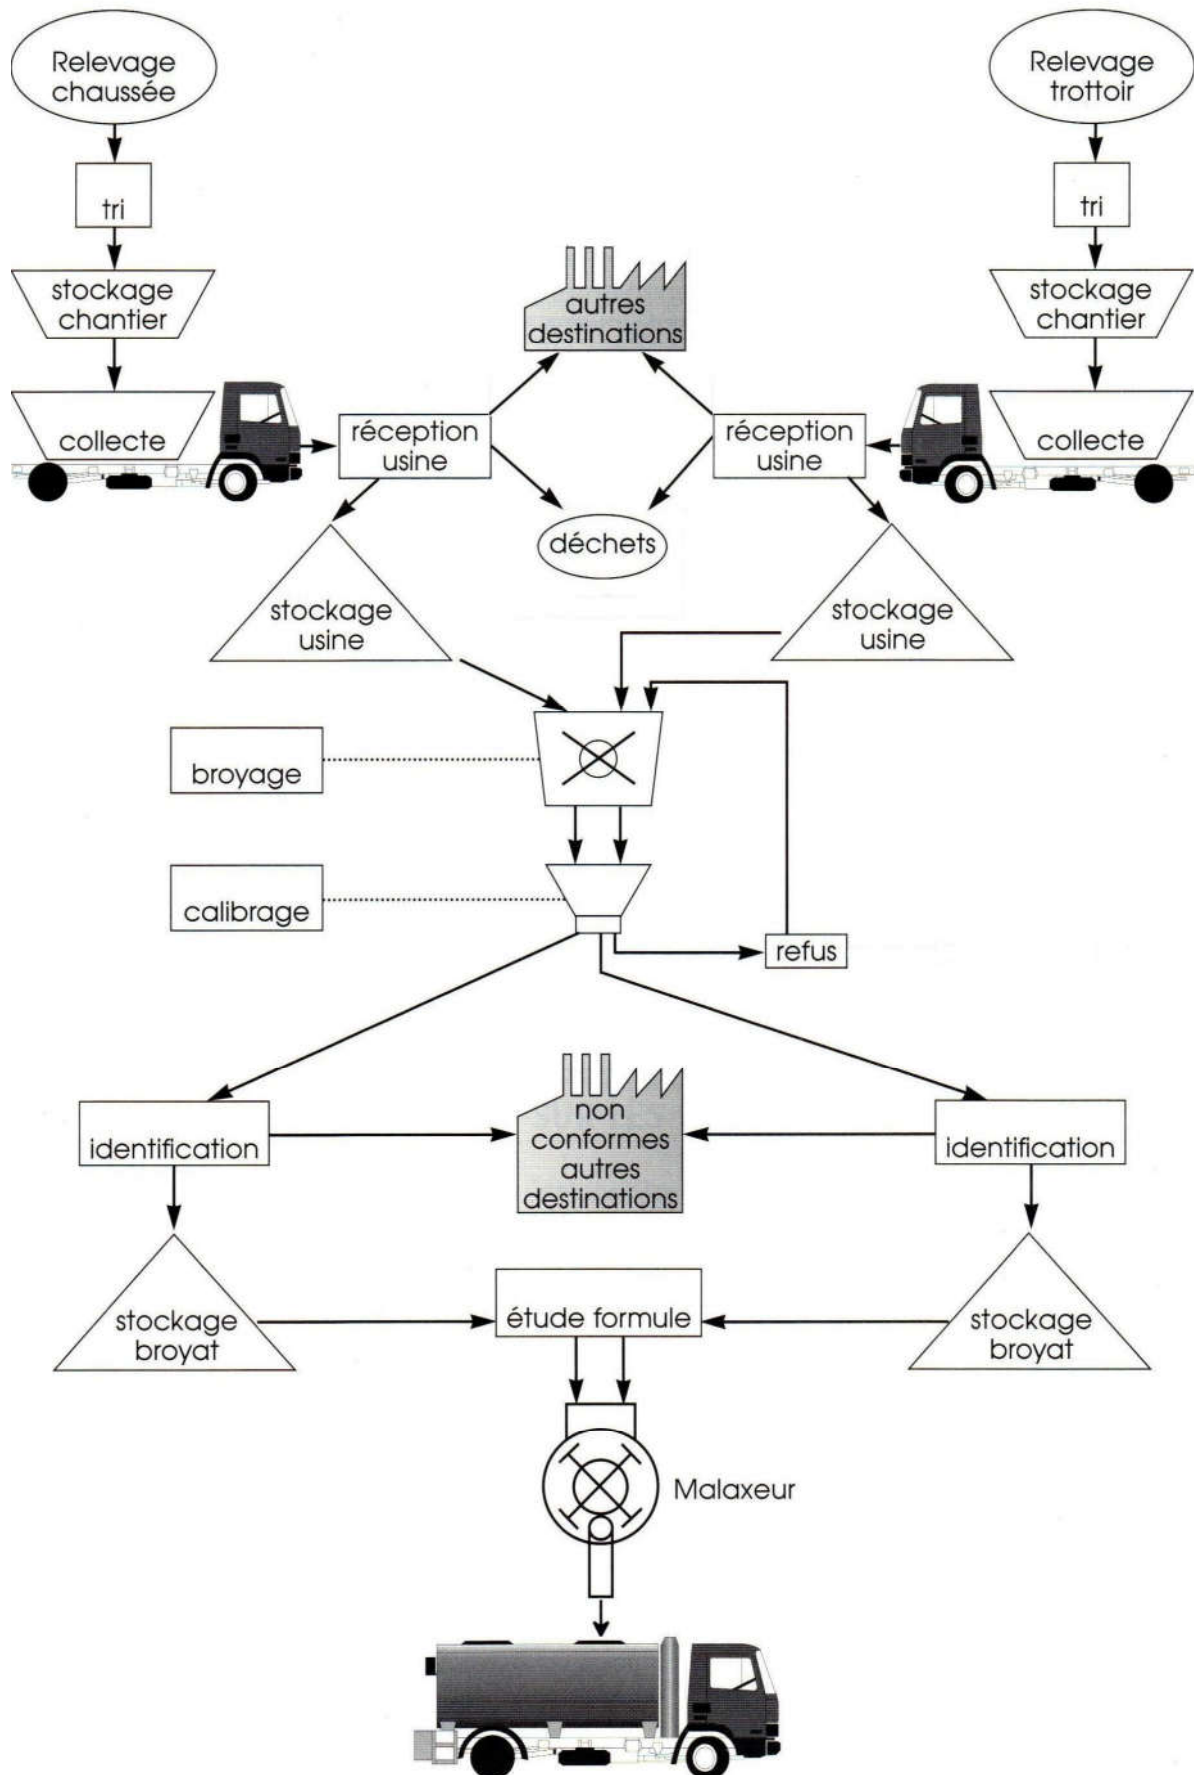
Relevage chaussée

Relevage trottoir

tri

tri

stockage chantier

stockage chantier

autres destinations

collecte

réception usine

réception usine

collecte

déchets

stockage usine

stockage usine

broyage

calibrage

refus

identification

non conformes autres destinations

identification

stockage broyat

étude formule

stockage broyat

Malaxeur